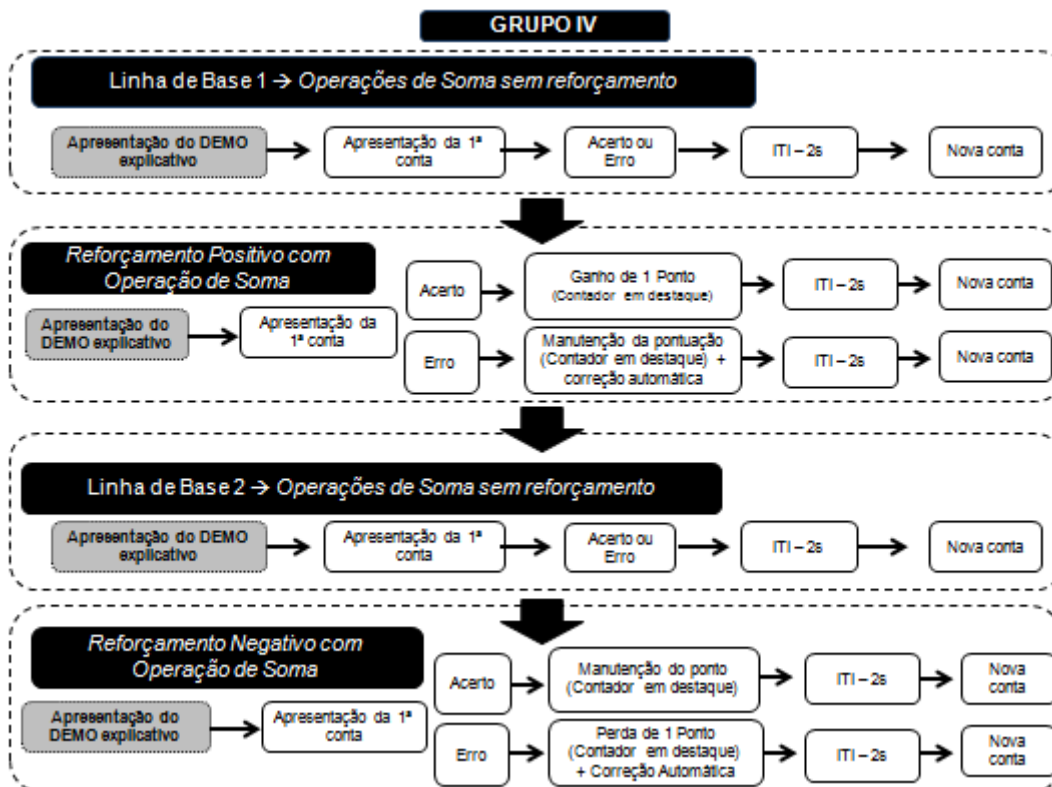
GRUPO IV

Linha de Base 1 → Operações de Soma sem reforçamento

Apresentação do DEMO explicativo

Apresentação da 1ª conta

Acerto ou Erro

ITI – 2s

Nova conta

Reforçamento Positivo com Operação de Soma

Apresentação do DEMO explicativo

Apresentação da 1ª conta

Acerto

Ganho de 1 Ponto (Contador em destaque)

ITI – 2s

Nova conta

Erro

Manutenção da pontuação (Contador em destaque) + correção automática

ITI – 2s

Nova conta

Linha de Base 2 → Operações de Soma sem reforçamento

Apresentação do DEMO explicativo

Apresentação da 1ª conta

Acerto ou Erro

ITI – 2s

Nova conta

Reforçamento Negativo com Operação de Soma

Apresentação do DEMO explicativo

Apresentação da 1ª conta

Acerto

Manutenção do ponto (Contador em destaque)

ITI – 2s

Nova conta

Erro

Perda de 1 Ponto (Contador em destaque) + Correção Automática

ITI – 2s

Nova conta